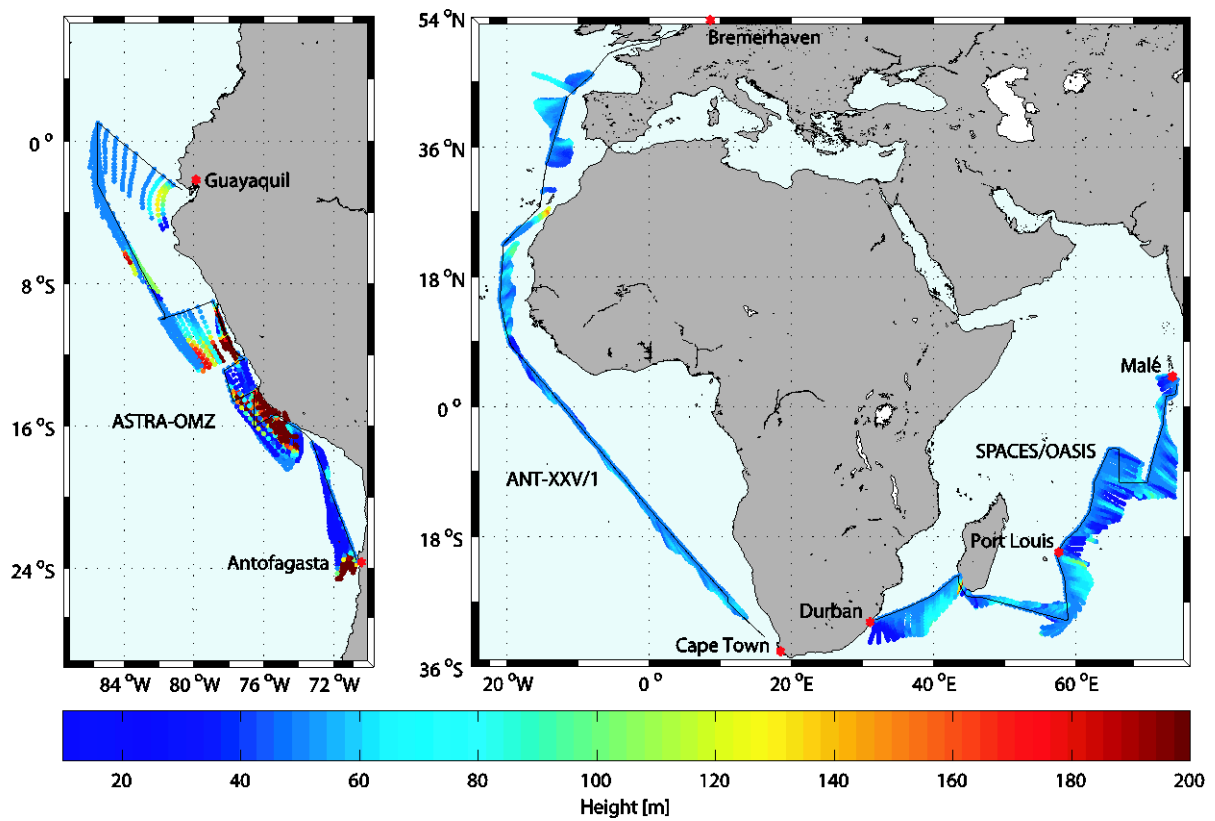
0 °
8 °S
16 °S
24 °S
Guayaquil
ASTRA-OMZ
Antofagasta
84 °W 80 °W 76 °W 72 °W

54 °N
36 °N
18 °N
0 °
18 °S
36 °S
Bremerhaven
Malé
SPACES/OASIS
ANT-XXV/1
Port Louis
Durban
Cape Town
20 °W 0 ° 20 °E 40 °E 60 °E

20 40 60 80 100 120 140 160 180 200
Height [m]